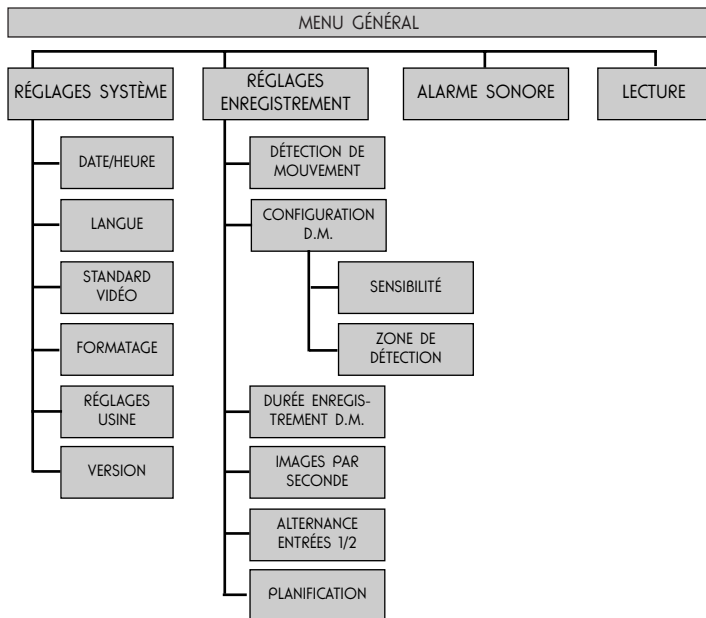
MENU GÉNÉRAL

RÉGLAGES SYSTÈME

DATE/HEURE

LANGUE

STANDARD VIDÉO

FORMATAGE

RÉGLAGES USINE

VERSION

RÉGLAGES ENREGISTREMENT

DÉTECTION DE MOUVEMENT

CONFIGURATION D.M.

SENSIBILITÉ

ZONE DE DÉTECTION

DURÉE ENREGISTREMENT D.M.

IMAGES PAR SECONDE

ALTERNANCE ENTRÉES 1/2

PLANIFICATION

ALARME SONORE

LECTURE